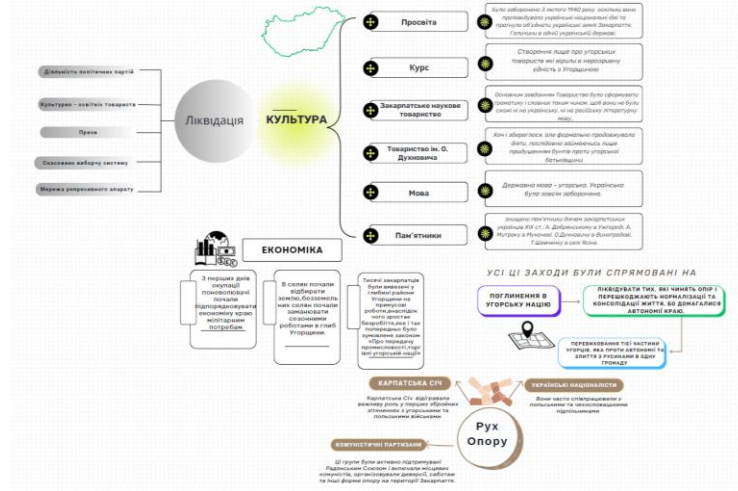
Діяльність політичних партій

Культурно – освітніх товариств

Преса

Скасовано виборчу систему

Мережа репресивного апарату

Ліквідація

КУЛЬТУРА

Просвіта

Було заборонено 3 лютого 1940 року, оскільки воно пропагандувало українські національні ідеї та прагнуло об'єднати українські землі Закарпаття, Галичини в єдиній українській державі.

Курс

Створене лише про угорських товариств які вірили в нерозривну єдність з Угорщиною

Закарпатське наукове товариство

Основним завданням Товариства було сформувати граматику і словник таким чином, щоб вона не була схожа ні на українську, ні на російську літературну мову.

Товариство ім. О. Духновича

Хоча і збереглося, але формально продовжувало діяти, постійно звинувачись лише прибудженим бунтів проти угорської батьківщини

Мова

Державна мова – угорська. Українська була зовсім заборонена.

Пам'ятники

знищено пам'ятники діячам закарпатських українців XIX ст.: А. Добрянському в Ужгороді, А. Митраку в Мукачеві, О.Духновичу в Виноградові, Т.Шевченку в селі Ясіня.

ЕКОНОМІКА

З перших днів окупації поновлювачі почали підпорядковувати економіку краю мілітарним потребам

В селян почали відбирати землю,бозземельних селян почали заманювати сезонними роботами в глиб Угорщини.

Тисячі закарпатців були вивезені у глибинні райони Угорщини на примусові роботи,внаслідок чого зростає безробіття,яке і так попередньо було сумовлене законом «Про передачу промисловості,торгівлі угорській нації»

УСІ ЦІ ЗАХОДИ БУЛИ СПРЯМОВАНІ НА

ПОГЛИНЕННЯ В УГОРСЬКУ НАЦІЮ

ЛІКВІДУВАТИ ТИХ, ЯКІ ЧИНЯТЬ ОПІР І ПЕРЕШКОДЖАЮТЬ НОРМАЛІЗАЦІЇ ТА КОНСОЛІДАЦІЇ ЖИТТЯ, БО ДОМАГАЛИСЯ АВТОНОМІЇ КРАЮ.

ПЕРЕВИХОВАННЯ ТІЄЇ ЧАСТИНИ УГОРЦІВ, ЯКА ПРОТИ АВТОНОМІЇ ТА ЗЛИТТЯ З РУСИНАМИ В ОДНУ ГРОМАДУ

КАРПАТСЬКА СІЧ

Карпатська Січ відігравала важливу роль у перших збройних зіткненнях з угорськими та польськими військами.

УКРАЇНСЬКІ НАЦІОНАЛІСТИ

Вони часто співпрацювали з польськими та чехословацькими підпільниками

Рух Опору

КОМУНІСТИЧНІ ПАРТИЗАНИ

Ці групи були активно підтримані Радянським Союзом і включали місцевих комуністів, організовували диверсії, саботаж та інші форми опору на території Закарпаття.